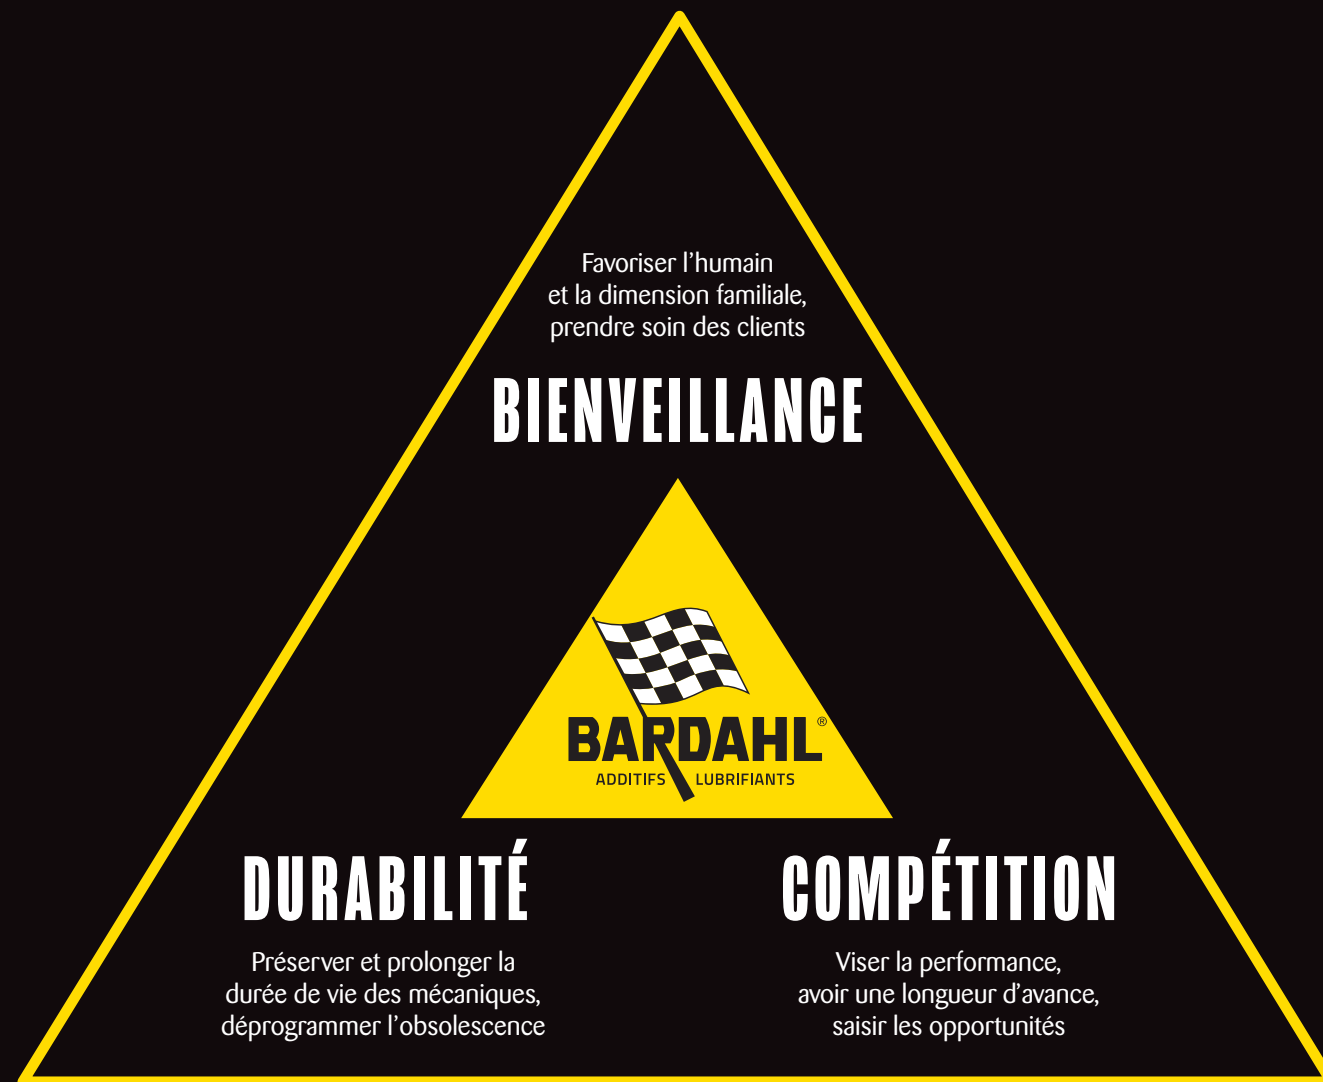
Favoriser l'humain
et la dimension familiale,
prendre soin des clients

BIENVEILLANCE

BARDAHL®
ADDITIFS LUBRIFIANTS

DURABILITÉ

Préserver et prolonger la
durée de vie des mécaniques,
déprogrammer l'obsolescence

COMPÉTITION

Viser la performance,
avoir une longueur d'avance,
saisir les opportunités